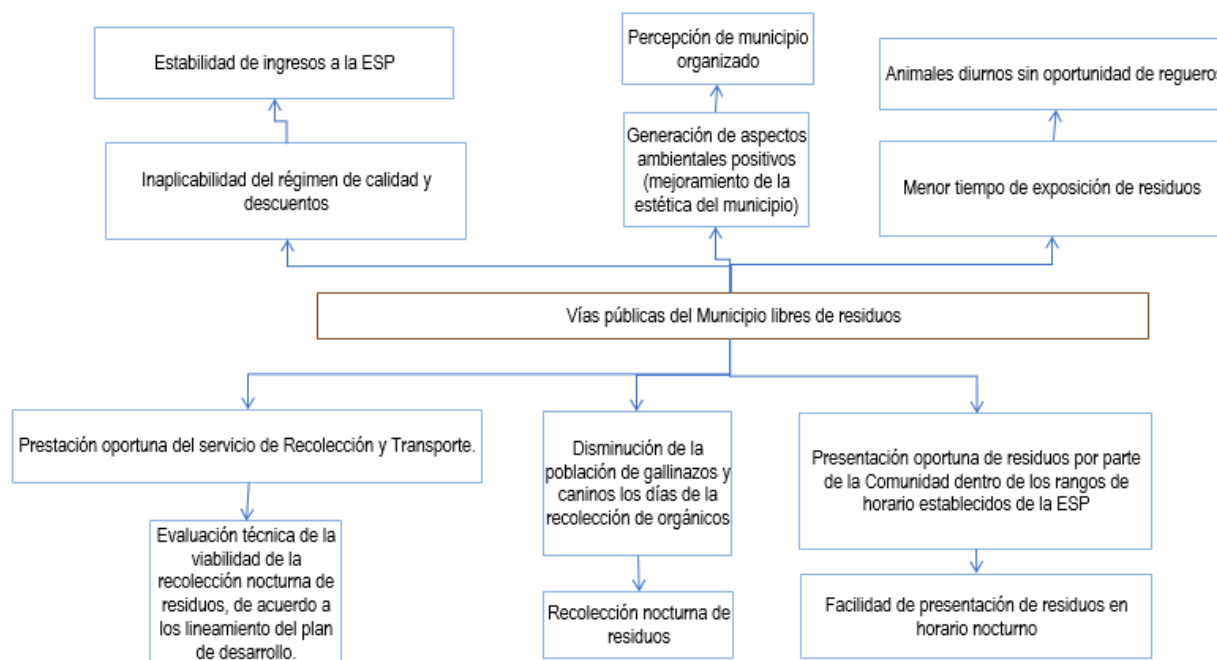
Estabilidad de ingresos a la ESP

Percepción de municipio organizado

Animales diurnos sin oportunidad de regueros

Inaplicabilidad del régimen de calidad y descuentos

Generación de aspectos ambientales positivos (mejoramiento de la estética del municipio)

Menor tiempo de exposición de residuos

Vías públicas del Municipio libres de residuos

Prestación oportuna del servicio de Recolección y Transporte.

Disminución de la población de gallinazos y caninos los días de la recolección de orgánicos

Presentación oportuna de residuos por parte de la Comunidad dentro de los rangos de horario establecidos de la ESP

Evaluación técnica de la viabilidad de la recolección nocturna de residuos, de acuerdo a los lineamiento del plan de desarrollo.

Recolección nocturna de residuos

Facilidad de presentación de residuos en horario nocturno